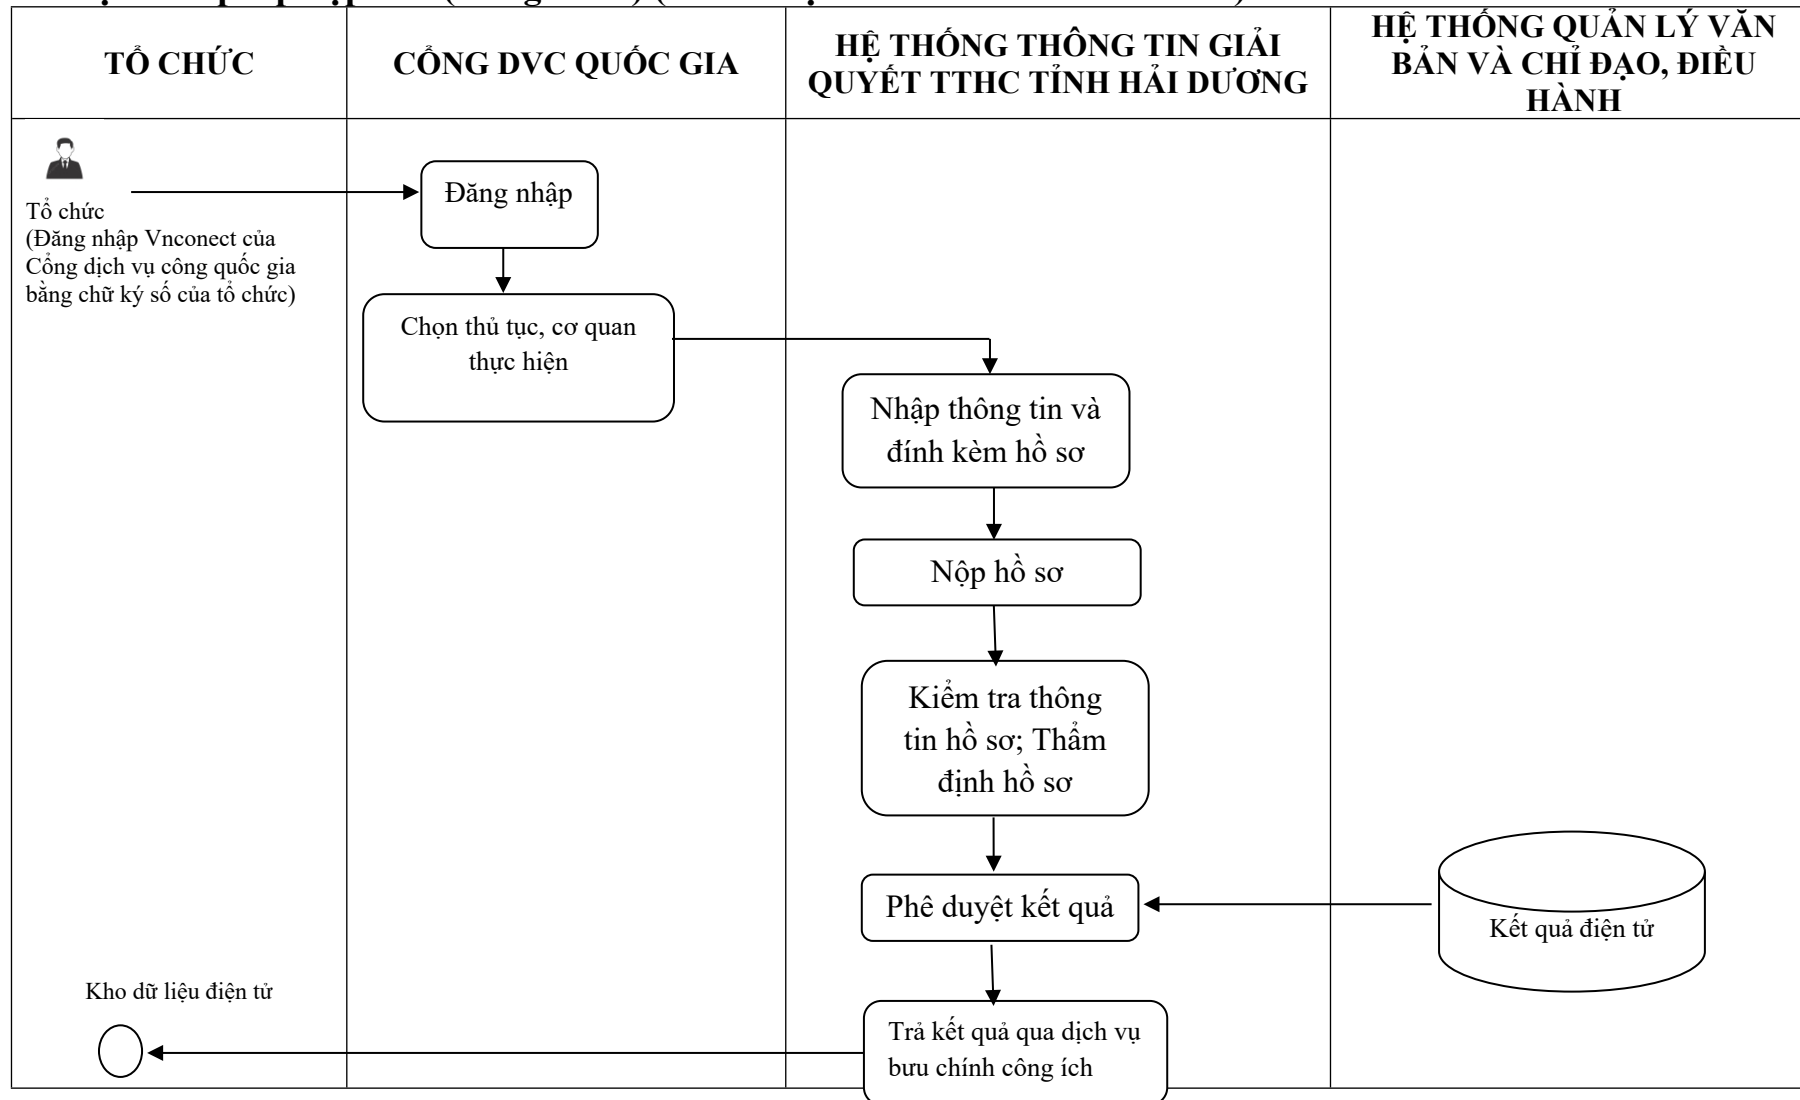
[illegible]

| TỔ CHỨC | CỔNG DVC QUỐC GIA | HỆ THỐNG THÔNG TIN GIẢI QUYẾT TTHC TỈNH HẢI DƯƠNG | HỆ THỐNG QUẢN LÝ VĂN BẢN VÀ CHỈ ĐẠO, ĐIỀU HÀNH |
|---|---|---|---|

Tổ chức
(Đăng nhập Vnconect của Cổng dịch vụ công quốc gia bằng chữ ký số của tổ chức)

Đăng nhập

Chọn thủ tục, cơ quan thực hiện

Nhập thông tin và đính kèm hồ sơ

Nộp hồ sơ

Kiểm tra thông tin hồ sơ; Thẩm định hồ sơ

Phê duyệt kết quả

Kết quả điện tử

Kho dữ liệu điện tử

Trả kết quả qua dịch vụ bưu chính công ích